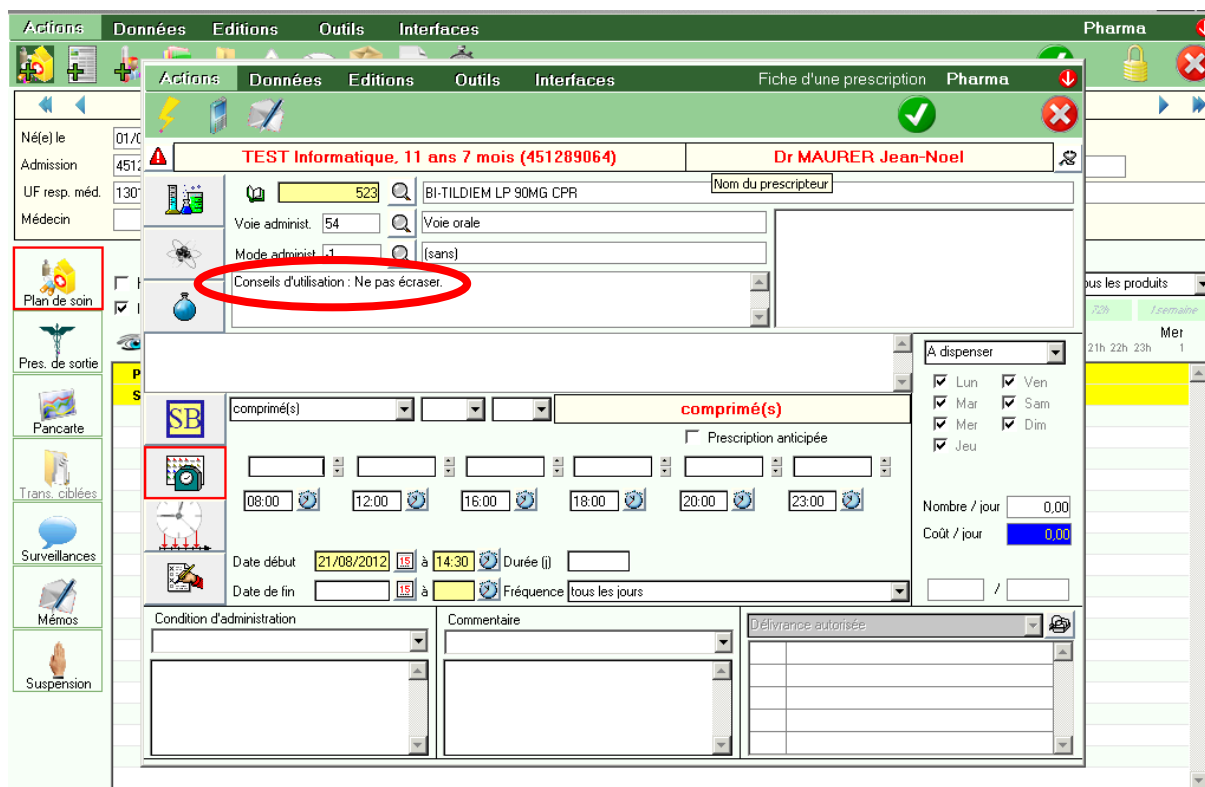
Actions Données Editions Outils Interfaces Pharma

Né(e) le 01/0
Admission 4512
UF resp. méd. 1301
Médecin

Plan de soin
Pres. de sortie
Pancarte
Trans. ciblées
Surveillances
Mémos
Suspension

Actions Données Editions Outils Interfaces Fiche d'une prescription Pharma

TEST Informatique, 11 ans 7 mois (451289064) Dr MAURER Jean-Noel

Nom du prescripteur

523 BI-TILDIEM LP 90MG CPR
Voie administ. 54 Voie orale
Mode administ. 1 (sans)
Conseils d'utilisation : Ne pas écraser.

A dispenser
Lun Ven
Mar Sam
Mer Dim
Jeu

comprimé(s) comprimé(s)
Prescription anticipée

08:00 12:00 16:00 18:00 20:00 23:00

Nombre / jour 0,00
Coût / jour 0,00

Date début 21/08/2012 à 14:30 Durée (j)
Date de fin à Fréquence tous les jours

/

Condition d'administration
Commentaire
Délivrance autorisée

ous les produits
72h 1semaine
Mer
21h 22h 23h 1